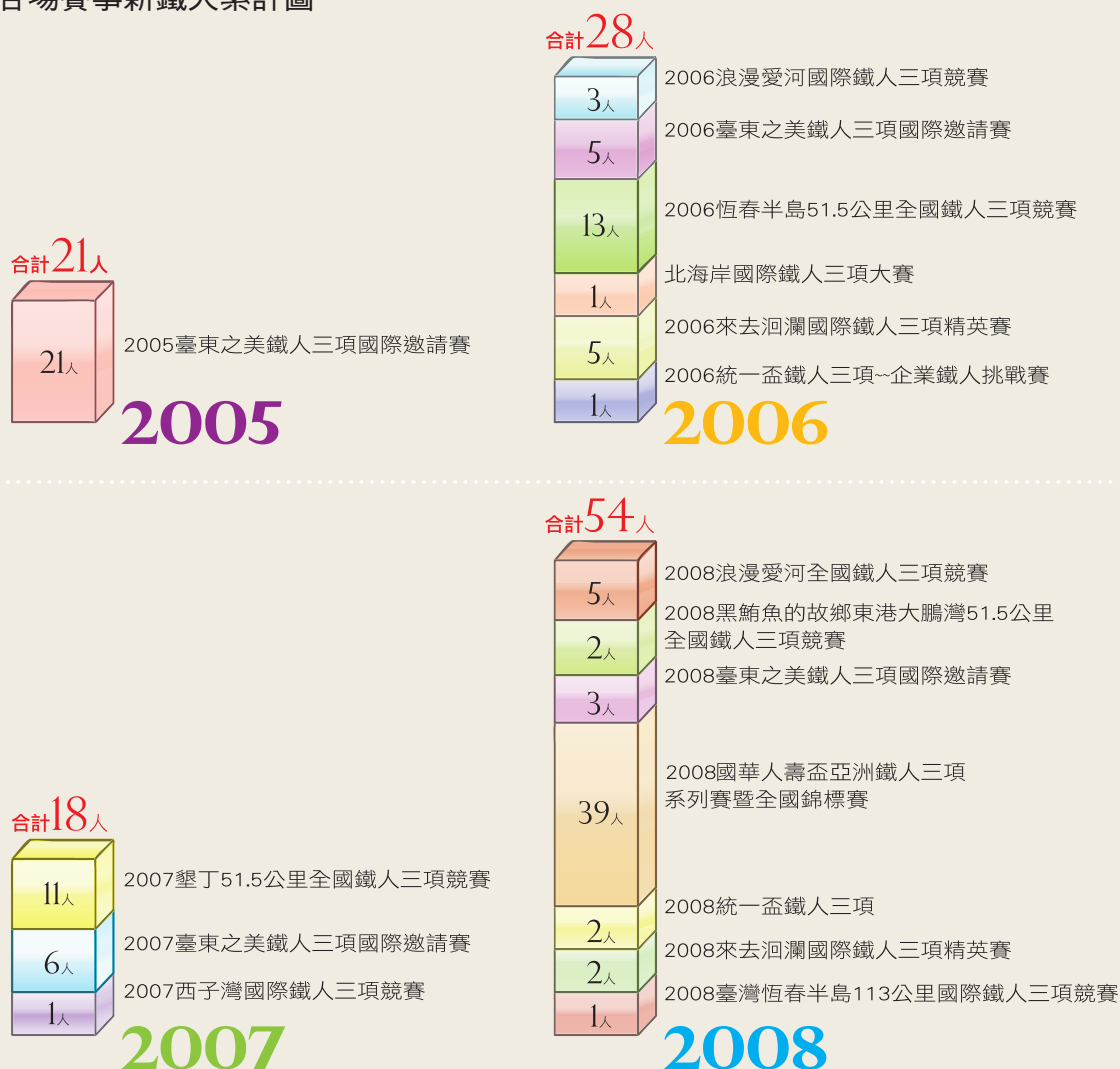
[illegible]

合計28人

3人 2006浪漫愛河國際鐵人三項競賽

5人 2006臺東之美鐵人三項國際邀請賽

13人 2006恆春半島51.5公里全國鐵人三項競賽

1人 北海岸國際鐵人三項大賽

5人 2006來去洄瀾國際鐵人三項精英賽

1人 2006統一盃鐵人三項~~企業鐵人挑戰賽

2006

合計21人

21人 2005臺東之美鐵人三項國際邀請賽

2005

合計54人

5人 2008浪漫愛河全國鐵人三項競賽

2人 2008黑鮪魚的故鄉東港大鵬灣51.5公里全國鐵人三項競賽

3人 2008臺東之美鐵人三項國際邀請賽

39人 2008國華人壽盃亞洲鐵人三項系列賽暨全國錦標賽

2人 2008統一盃鐵人三項

2人 2008來去洄瀾國際鐵人三項精英賽

1人 2008臺灣恆春半島113公里國際鐵人三項競賽

2008

合計18人

11人 2007墾丁51.5公里全國鐵人三項競賽

6人 2007臺東之美鐵人三項國際邀請賽

1人 2007西子灣國際鐵人三項競賽

2007